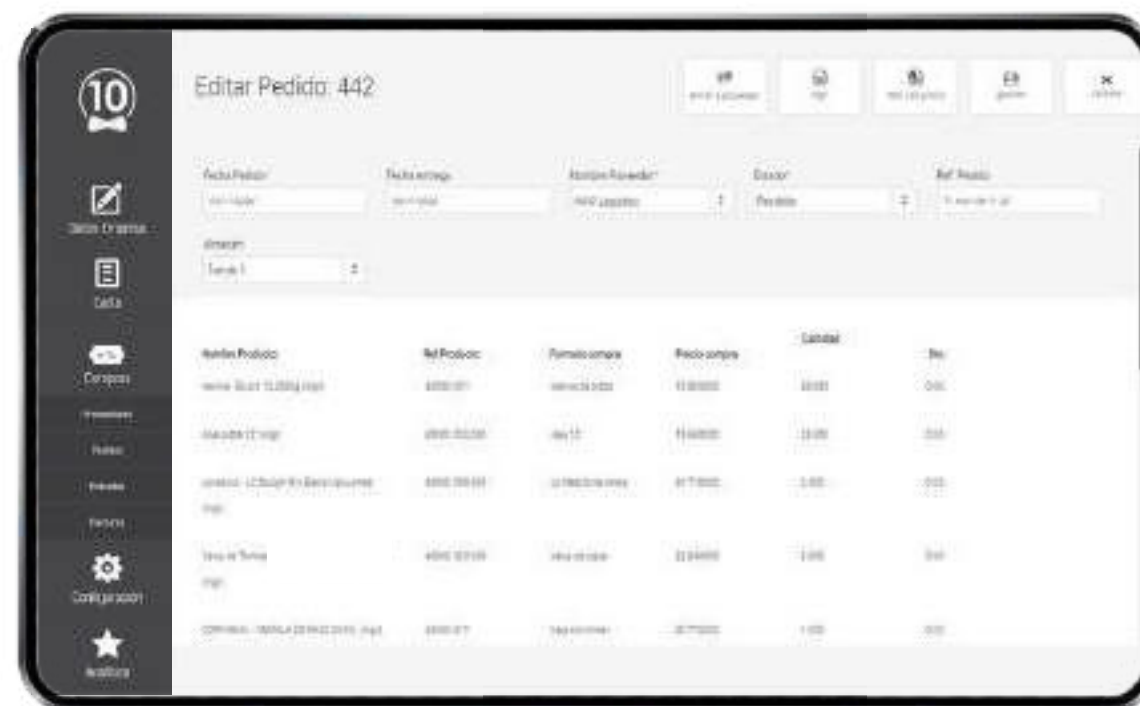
10

Editar Pedido: 442

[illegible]
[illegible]
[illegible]
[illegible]
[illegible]

Fecha Pedido
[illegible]
Fecha entrega
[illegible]
Nombre Proveedor*
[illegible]
Estado*
Pedido
Ref. Pedido
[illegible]

Almacen
Tienda 1

| Nombre Producto | Ref Producto | Formato compra | Precio compra | Cantidad | Dto. |
|---|---|---|---|---|---|
| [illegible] | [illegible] | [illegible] | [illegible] | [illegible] | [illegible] |
| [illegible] | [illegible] | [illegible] | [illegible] | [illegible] | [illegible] |
| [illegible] | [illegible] | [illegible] | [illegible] | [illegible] | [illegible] |
| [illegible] | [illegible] | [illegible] | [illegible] | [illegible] | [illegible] |
| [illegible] | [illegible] | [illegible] | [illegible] | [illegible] | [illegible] |

Datos Empresa
Carta
Compras
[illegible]
Pedidos
Entradas
Facturas
Configuracion
Analítica